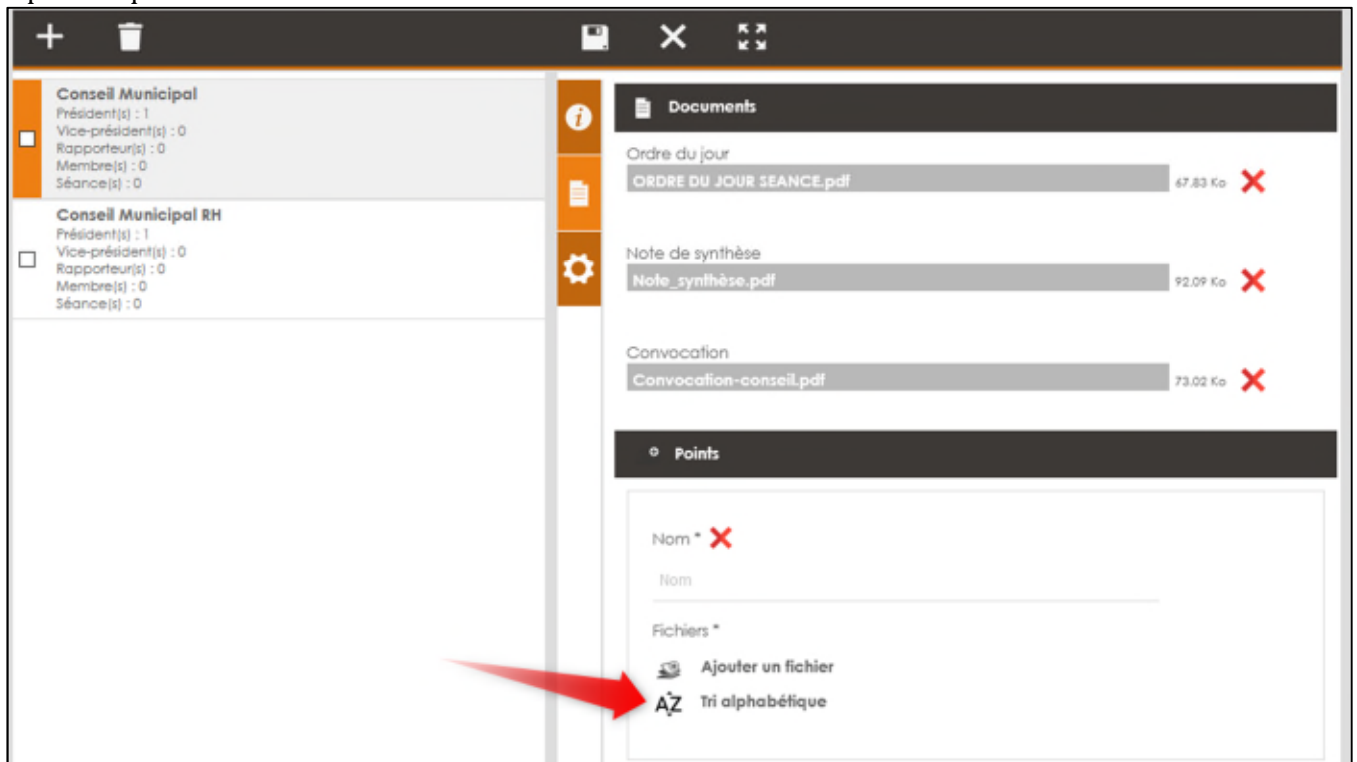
Conseil Municipal
Président(s) : 1
Vice-président(s) : 0
Rapporteur(s) : 0
Membre(s) : 0
Séance(s) : 0

Conseil Municipal RH
Président(s) : 1
Vice-président(s) : 0
Rapporteur(s) : 0
Membre(s) : 0
Séance(s) : 0

Documents

Ordre du jour
ORDRE DU JOUR SEANCE.pdf 67.83 Ko

Note de synthèse
Note_synthèse.pdf 92.09 Ko

Convocation
Convocation-conseil.pdf 73.02 Ko

Points

Nom *
Nom

Fichiers *
Ajouter un fichier
AZ Tri alphabétique